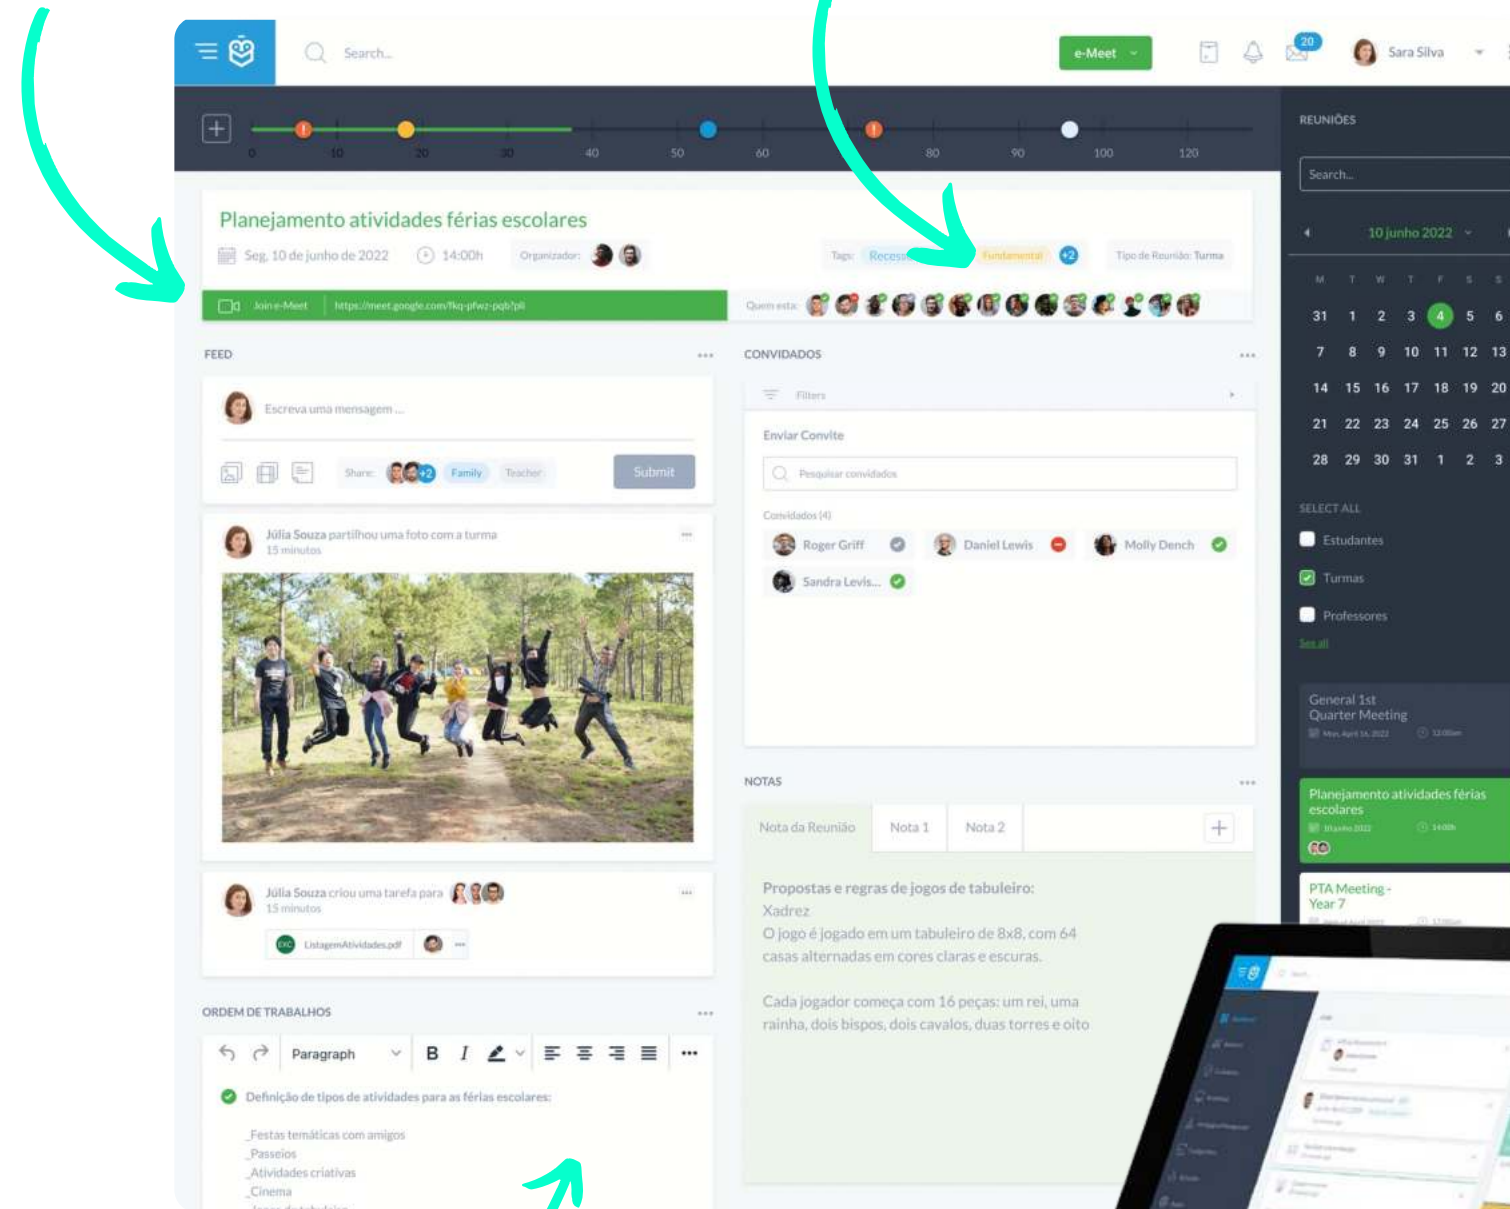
Search...

e-Meet

20

Sara Silva

0 10 20 30 40 50 60 80 90 100 120

REUNIÕES

Search...

10 junho 2022

| M | T | W | T | F | S | S |
|---|---|---|---|---|---|---|
| 31 | 1 | 2 | 3 | 4 | 5 | 6 |
| 7 | 8 | 9 | 10 | 11 | 12 | 13 |
| 14 | 15 | 16 | 17 | 18 | 19 | 20 |
| 21 | 22 | 23 | 24 | 25 | 26 | 27 |
| 28 | 29 | 30 | 31 | 1 | 2 | 3 |

SELECT ALL

Estudantes

Turmas

Professores

See all

General 1st Quarter Meeting

Planejamento atividades férias escolares

PTA Meeting - Year 7

Planejamento atividades férias escolares

Seg, 10 de junho de 2022 14:00h Organizador:

Tags: Recesso Fundamental +2 Tipo de Reunião: Turma

Join e-Meet https://meet.google.com/fkq-pfwz-pqb?pli

Quem está:

FEED

Escreva uma mensagem ...

Share: +2 Family Teacher Submit

Júlia Souza partilhou uma foto com a turma
15 minutos

Júlia Souza criou uma tarefa para
15 minutos

ListagemAtividades.pdf

ORDEM DE TRABALHOS

Paragraph B I

Definição de tipos de atividades para as férias escolares:

_Festas temáticas com amigos
_Passeios
_Atividades criativas
_Cinema

CONVIDADOS

Filters

Enviar Convite

Pesquisar convidados

Convidados (4)

Roger Griff Daniel Lewis Molly Dench Sandra Levis...

NOTAS

Nota da Reunião Nota 1 Nota 2

Propostas e regras de jogos de tabuleiro:
Xadrez
O jogo é jogado em um tabuleiro de 8x8, com 64 casas alternadas em cores claras e escuras.

Cada jogador começa com 16 peças: um rei, uma rainha, dois bispos, dois cavalos, duas torres e oito